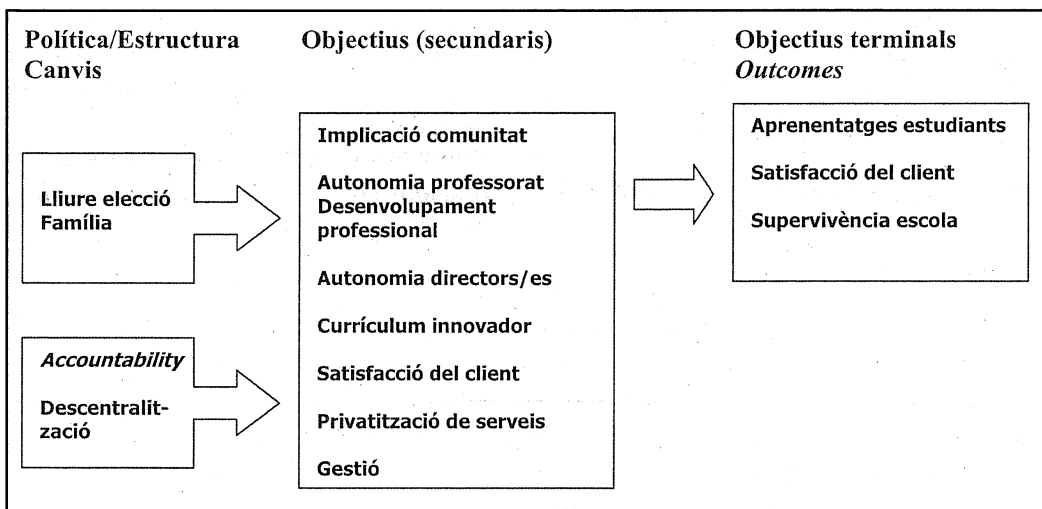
Política/Estructura Canvis

Objectius (secundaris)

Objectius terminals *Outcomes*

Lliure elecció Família

*Accountability*

Descentralització

Implicació comunitat

Autonomia professorat Desenvolupament professional

Autonomia directors/es

Currículum innovador

Satisfacció del client

Privatització de serveis

Gestió

Aprenentatges estudiants

Satisfacció del client

Supervivència escola